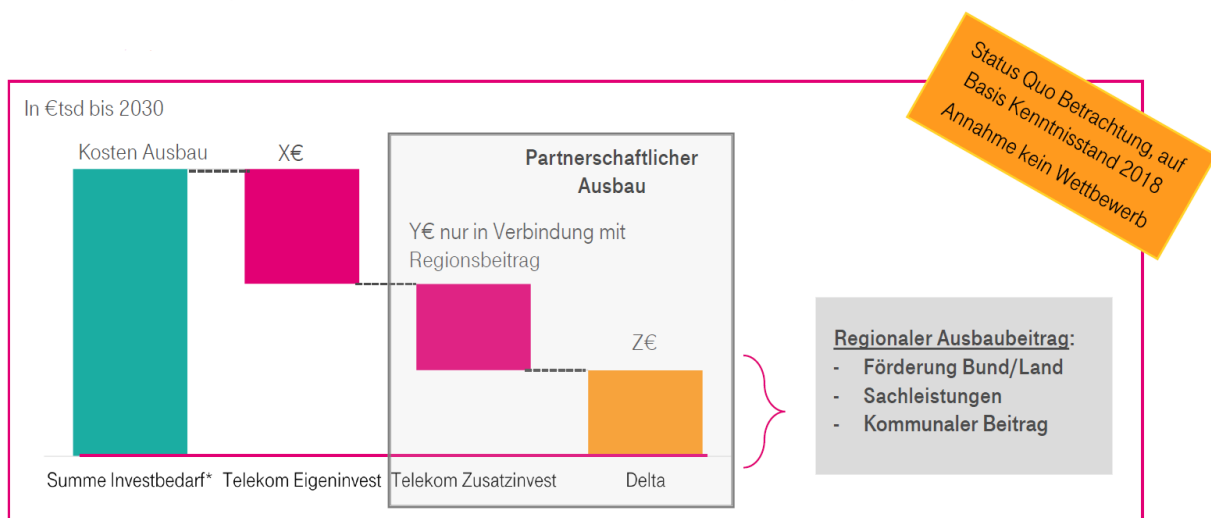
In €tsd bis 2030

Status Quo Betrachtung, auf Basis Kenntnisstand 2018 Annahme kein Wettbewerb

Kosten Ausbau

X€

Partnerschaftlicher Ausbau

Y€ nur in Verbindung mit Regionsbeitrag

Z€

Regionaler Ausbaubeitrag:
- Förderung Bund/Land
- Sachleistungen
- Kommunaler Beitrag

Summe Investbedarf* Telekom Eigeninvest Telekom Zusatzinvest Delta